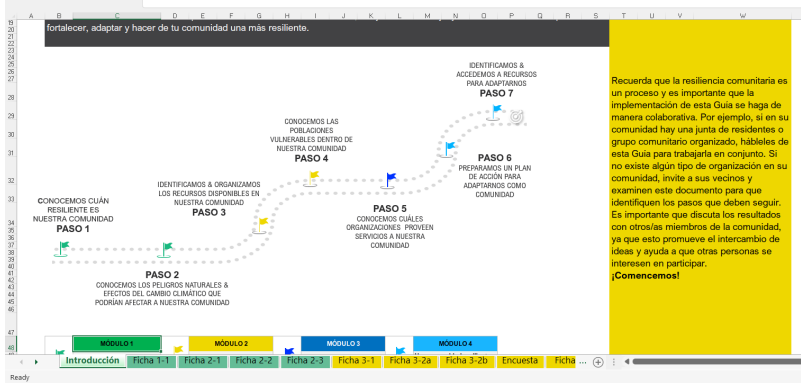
A B C D E F G H I J K L M N O P Q R S T U V W

fortalecer, adaptar y hacer de tu comunidad una más resiliente.

IDENTIFICAMOS & ACCEDEMOS A RECURSOS PARA ADAPTARNOS
PASO 7

CONOCEMOS LAS POBLACIONES VULNERABLES DENTRO DE NUESTRA COMUNIDAD
PASO 4

PASO 6
PREPARAMOS UN PLAN DE ACCIÓN PARA ADAPTARNOS COMO COMUNIDAD

IDENTIFICAMOS & ORGANIZAMOS LOS RECURSOS DISPONIBLES EN NUESTRA COMUNIDAD
PASO 3

CONOCEMOS CUÁN RESILIENTE ES NUESTRA COMUNIDAD
PASO 1

PASO 5
CONOCEMOS CUÁLES ORGANIZACIONES PROVEEN SERVICIOS A NUESTRA COMUNIDAD

PASO 2
CONOCEMOS LOS PELIGROS NATURALES & EFECTOS DEL CAMBIO CLIMÁTICO QUE PODRÍAN AFECTAR A NUESTRA COMUNIDAD

Recuerda que la resiliencia comunitaria es un proceso y es importante que la implementación de esta Guía se haga de manera colaborativa. Por ejemplo, si en su comunidad hay una junta de residentes o grupo comunitario organizado, hábleles de esta Guía para trabajarla en conjunto. Si no existe algún tipo de organización en su comunidad, invite a sus vecinos y examinen este documento para que identifiquen los pasos que deben seguir. Es importante que discuta los resultados con otros/as miembros de la comunidad, ya que esto promueve el intercambio de ideas y ayuda a que otras personas se interesen en participar.
¡Comencemos!

MÓDULO 1 | MÓDULO 2 | MÓDULO 3 | MÓDULO 4

Introducción | Ficha 1-1 | Ficha 2-1 | Ficha 2-2 | Ficha 2-3 | Ficha 3-1 | Ficha 3-2a | Ficha 3-2b | Encuesta | Ficha ...

Ready